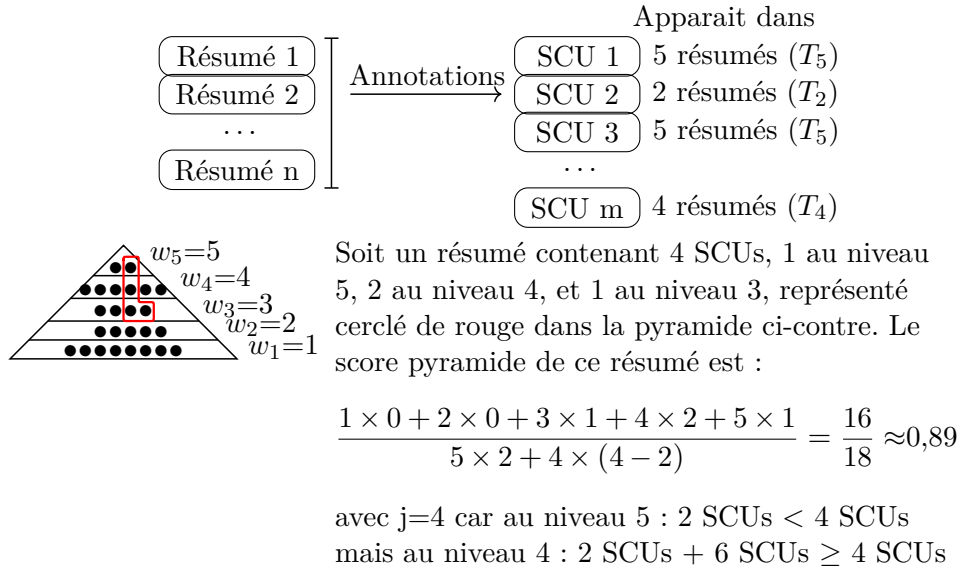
Apparait dans

Résumé 1
Résumé 2
...
Résumé n

Annotations

SCU 1 5 résumés ($T_5$)
SCU 2 2 résumés ($T_2$)
SCU 3 5 résumés ($T_5$)
...
SCU m 4 résumés ($T_4$)

$w_5$=5
$w_4$=4
$w_3$=3
$w_2$=2
$w_1$=1

Soit un résumé contenant 4 SCUs, 1 au niveau 5, 2 au niveau 4, et 1 au niveau 3, représenté cerclé de rouge dans la pyramide ci-contre. Le score pyramide de ce résumé est :

$\frac{1 \times 0 + 2 \times 0 + 3 \times 1 + 4 \times 2 + 5 \times 1}{5 \times 2 + 4 \times (4 - 2)} = \frac{16}{18} \approx 0{,}89$

avec j=4 car au niveau 5 : 2 SCUs < 4 SCUs
mais au niveau 4 : 2 SCUs + 6 SCUs $\geq$ 4 SCUs